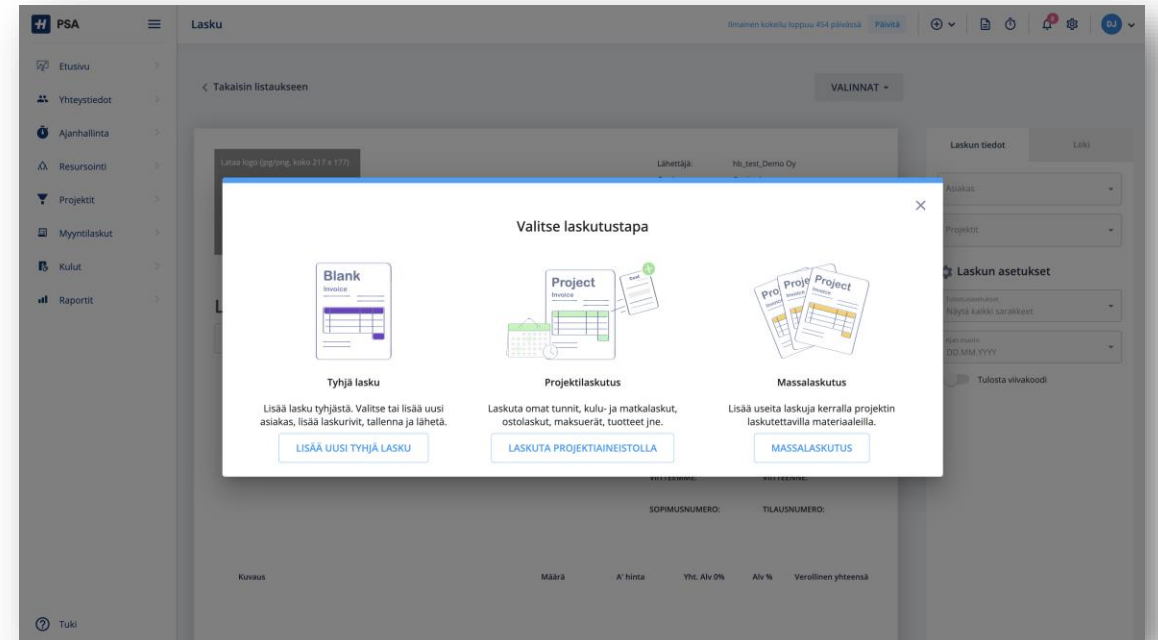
H PSA

Lasku

Ilmainen kokeilu loppuu 454 päivässä Päivitä

DJ

Etusivu
Yhteystiedot
Ajanhallinta
Resursointi
Projektit
Myyntilaskut
Kulut
Raportit

Tuki

< Takaisin listaukseen

VALINNAT

Lataa logo (jpg/png, koko 217 x 177)

Lähettäjä: hb_test_Demo Oy

Laskun tiedot
Loki

Asiakas
Projektit

Laskun asetukset

Tulostusasetukset
Näytä kaikki sarakkeet

Eräpäivä
DD.MM.YYYY

Tulosta viivakoodi

Valitse laskutustapa

Blank
Invoice

Project
Invoice

Cost

Proj
Proje
Project
Invoice

Tyhjä lasku

Lisää lasku tyhjästä. Valitse tai lisää uusi asiakas, lisää laskurivit, tallenna ja lähetä.

LISÄÄ UUSI TYHJÄ LASKU

Projektilaskutus

Laskuta omat tunnit, kulu- ja matkalaskut, ostolaskut, maksuerät, tuotteet jne.

LASKUTA PROJEKTIAINEISTOLLA

Massalaskutus

Lisää useita laskuja kerralla projektin laskutettavilla materiaaleilla.

MASSALASKUTUS

VIITTEEMME: VIITTEENNE:

SOPIMUSNUMERO: TILAUSNUMERO:

Kuvaus Määrä A' hinta Yht. Alv 0% Alv % Verollinen yhteensä